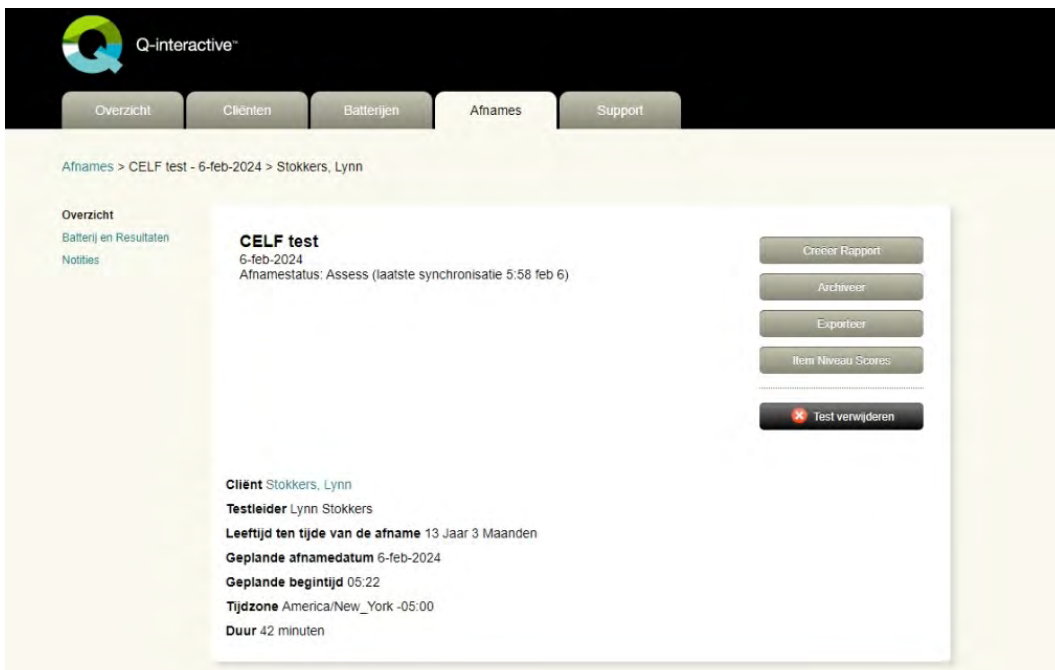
Q-interactive™

Overzicht
Cliënten
Batterijen
Afnames
Support

Afnames > CELF test - 6-feb-2024 > Stokkers, Lynn

Overzicht
Batterij en Resultaten
Notities

CELF test
6-feb-2024
Afnamestatus: Assess (laatste synchronisatie 5:58 feb 6)

Creëer Rapport
Archiveer
Exporteer
Item Niveau Scores
Test verwijderen

Cliënt Stokkers, Lynn
Testleider Lynn Stokkers
Leeftijd ten tijde van de afname 13 Jaar 3 Maanden
Geplande afnamedatum 6-feb-2024
Geplande begintijd 05:22
Tijdzone America/New_York -05:00
Duur 42 minuten